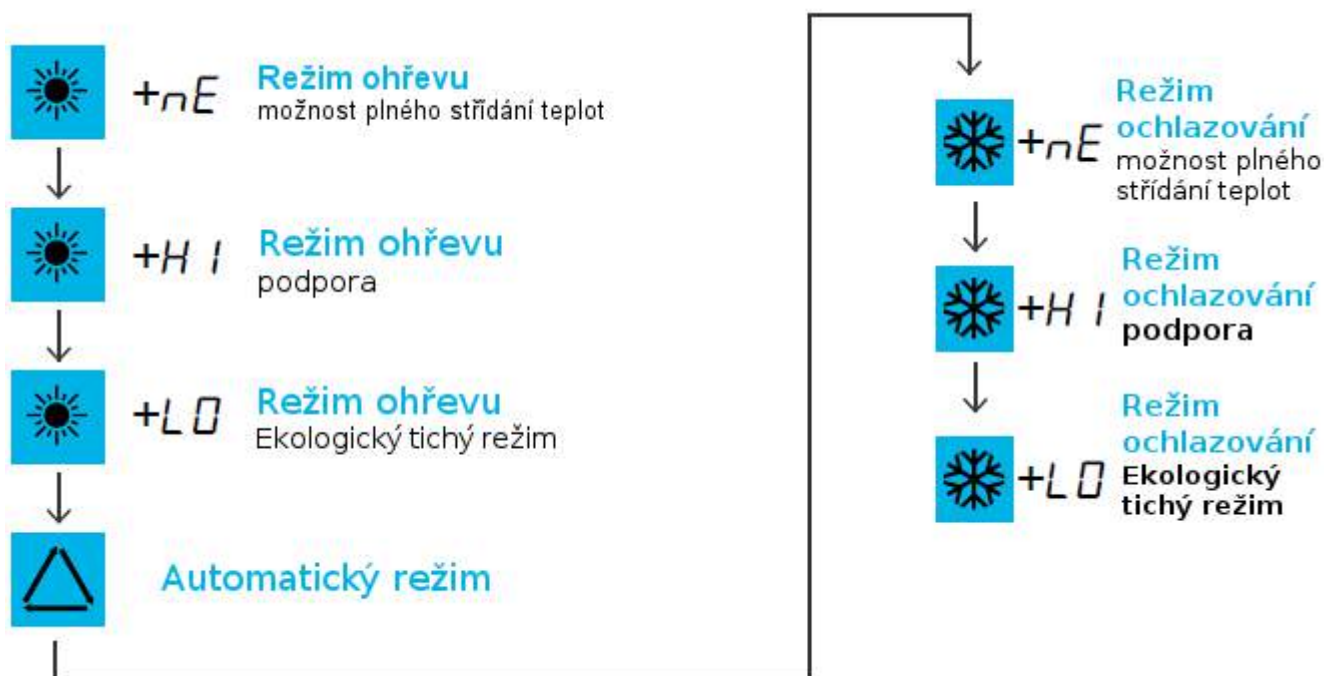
+nE Režim ohřevu
možnost plného střídání teplot

+H I Režim ohřevu
podpora

+L O Režim ohřevu
Ekologický tichý režim

Automatický režim

+nE Režim ochlazování
možnost plného střídání teplot

+H I Režim ochlazování
podpora

+L O Režim ochlazování
Ekologický tichý režim